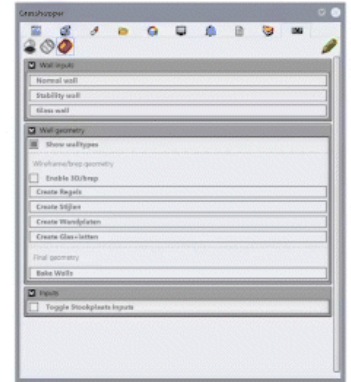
Grasshopper

Wall inputs

Normal wall

Stability wall

Glass wall

Wall geometry

Show walltypes

Wireframe/brep geometry

Enable 3D/brep

Create Regels

Create Stijlen

Create Wandplaten

Create Glas+latten

Final geometry

Bake Walls

Inputs

Toggle Stockplaats Inputs